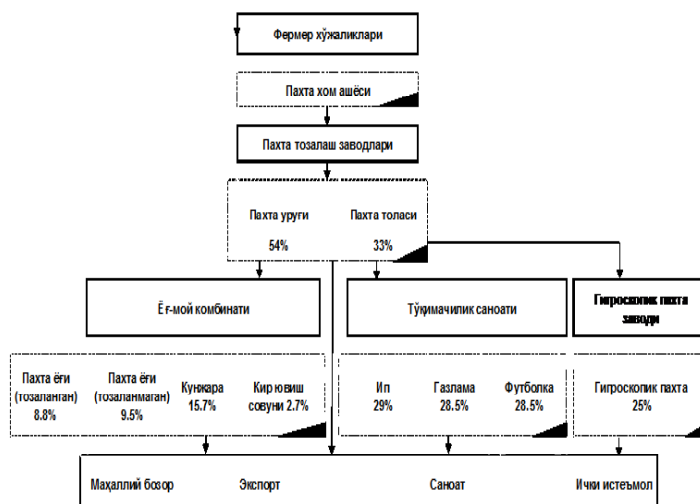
Фермер хўжаликлари

Пахта хом ашёси

Пахта тозалаш заводлари

Пахта уруғи
54%

Пахта толаси
33%

Ёғ-мой комбинати

Тўқимачилик саноати

Гигроскопик пахта заводи

Пахта ёғи (тозаланган)
8.8%

Пахта ёғи (тозаланмаган)
9.5%

Кунжара
15.7%

Кир ювиш совуни 2.7%

Ип
29%

Газлама
28.5%

Футболка
28.5%

Гигроскопик пахта
25%

Маҳаллий бозор

Экспорт

Саноат

Ички истеъмол